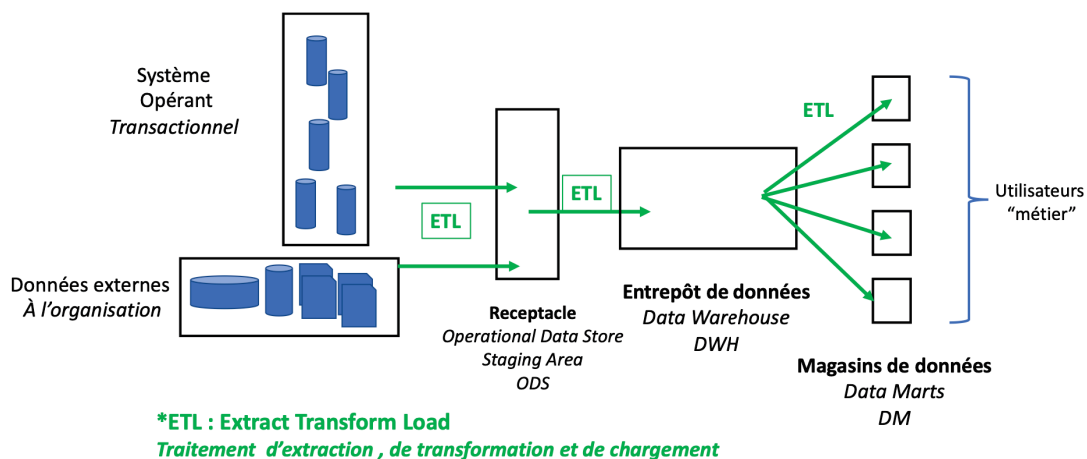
Système
Opérant
*Transactionnel*

Données externes
*À l'organisation*

ETL

Receptacle
*Operational Data Store*
*Staging Area*
*ODS*

ETL

Entrepôt de données
*Data Warehouse*
*DWH*

ETL

Magasins de données
*Data Marts*
*DM*

Utilisateurs
"métier"

*ETL : Extract Transform Load
*Traitement d'extraction , de transformation et de chargement*